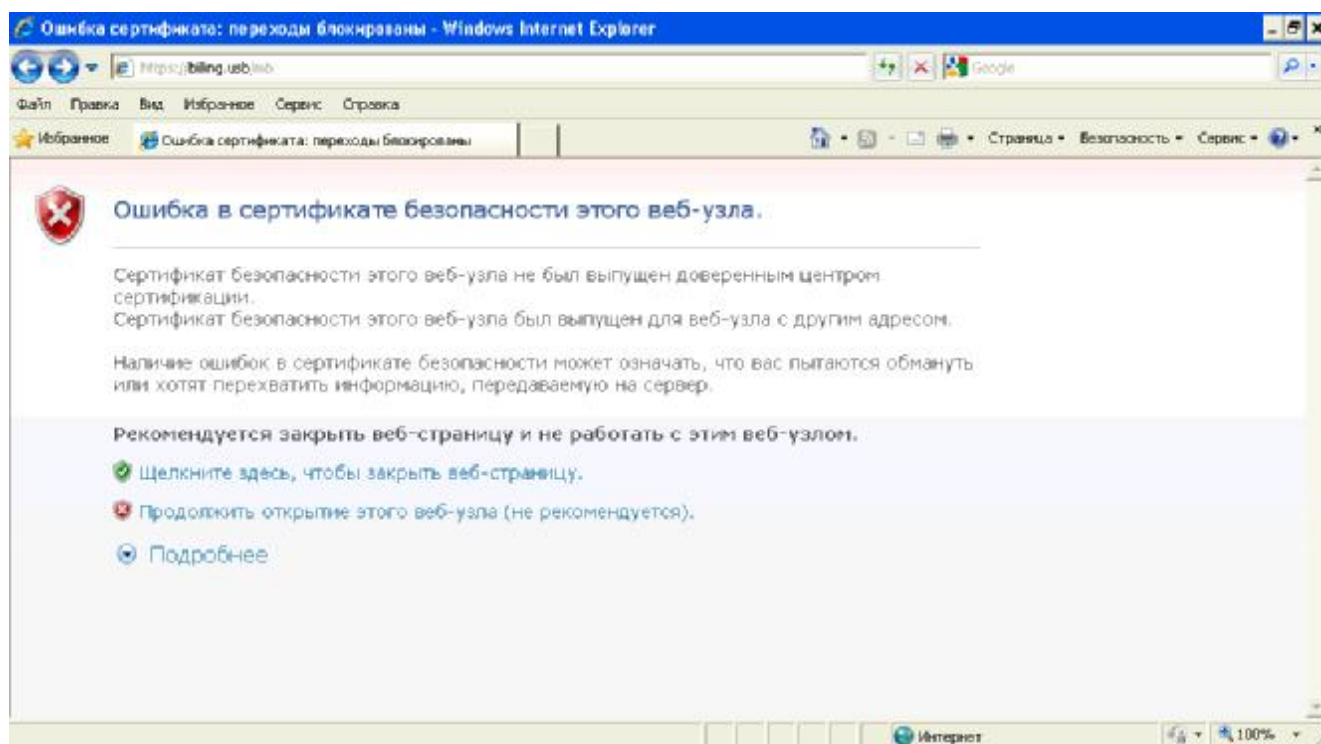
Ошибка сертификата: переходы блокированы - Windows Internet Explorer

https://billing.usb.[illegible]

Google

Файл Правка Вид Избранное Сервис Справка

Избранное

Ошибка сертификата: переходы блокированы

Страница • Безопасность • Сервис •

Ошибка в сертификате безопасности этого веб-узла.

Сертификат безопасности этого веб-узла не был выпущен доверенным центром сертификации.
Сертификат безопасности этого веб-узла был выпущен для веб-узла с другим адресом.

Наличие ошибок в сертификате безопасности может означать, что вас пытаются обмануть или хотят перехватить информацию, передаваемую на сервер.

Рекомендуется закрыть веб-страницу и не работать с этим веб-узлом.

Щелкните здесь, чтобы закрыть веб-страницу.

Продолжить открытие этого веб-узла (не рекомендуется).

Подробнее

Интернет

100%